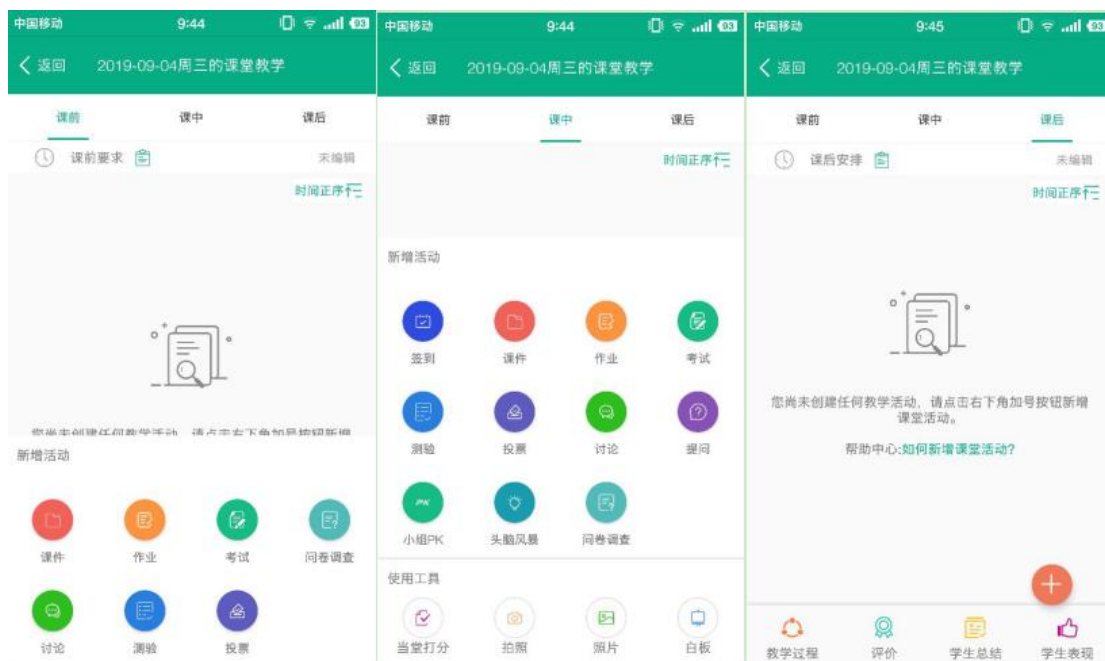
中国移动 9:44 93

< 返回 2019-09-04周三的课堂教学

课前 课中 课后

课前要求 未编辑

时间正序

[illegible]

新增活动

课件 作业 考试 问卷调查

讨论 测验 投票

中国移动 9:44 93

< 返回 2019-09-04周三的课堂教学

课前 课中 课后

时间正序

新增活动

签到 课件 作业 考试

测验 投票 讨论 提问

PK

小组PK 头脑风暴 问卷调查

使用工具

当堂打分 拍照 照片 白板

中国移动 9:45 93

< 返回 2019-09-04周三的课堂教学

课前 课中 课后

课后安排 未编辑

时间正序

您尚未创建任何教学活动，请点击右下角加号按钮新增课堂活动。

帮助中心:如何新增课堂活动?

教学过程 评价 学生总结 学生表现